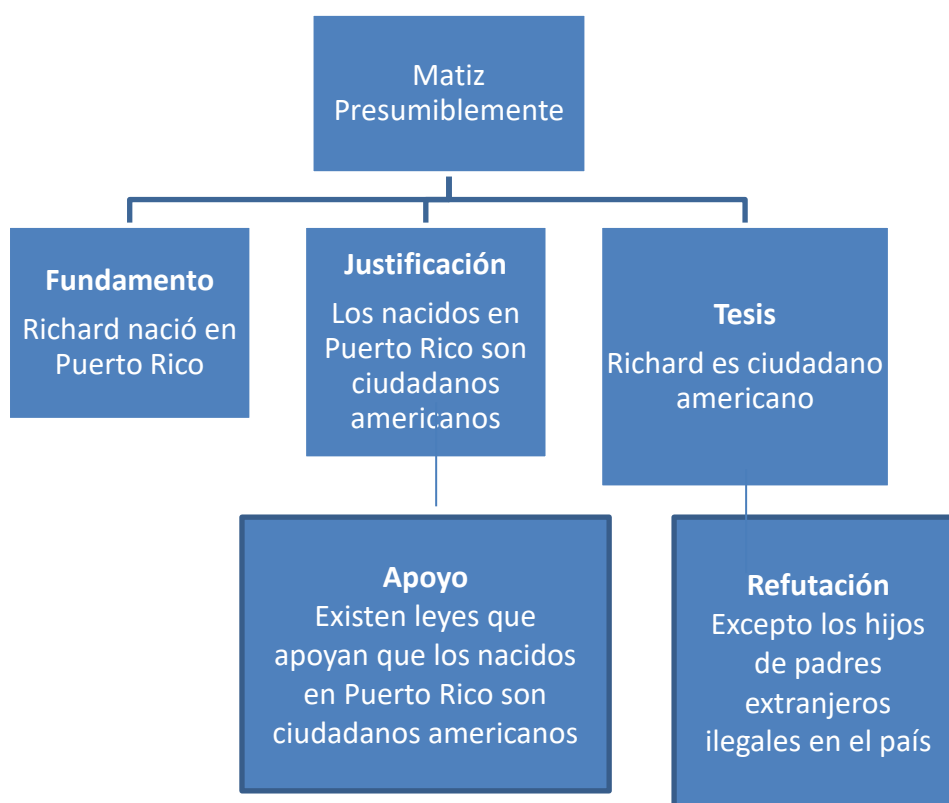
Matiz
Presumiblemente

Fundamento
Richard nació en Puerto Rico

Justificación
Los nacidos en Puerto Rico son ciudadanos americanos

Tesis
Richard es ciudadano americano

Apoyo
Existen leyes que apoyan que los nacidos en Puerto Rico son ciudadanos americanos

Refutación
Excepto los hijos de padres extranjeros ilegales en el país